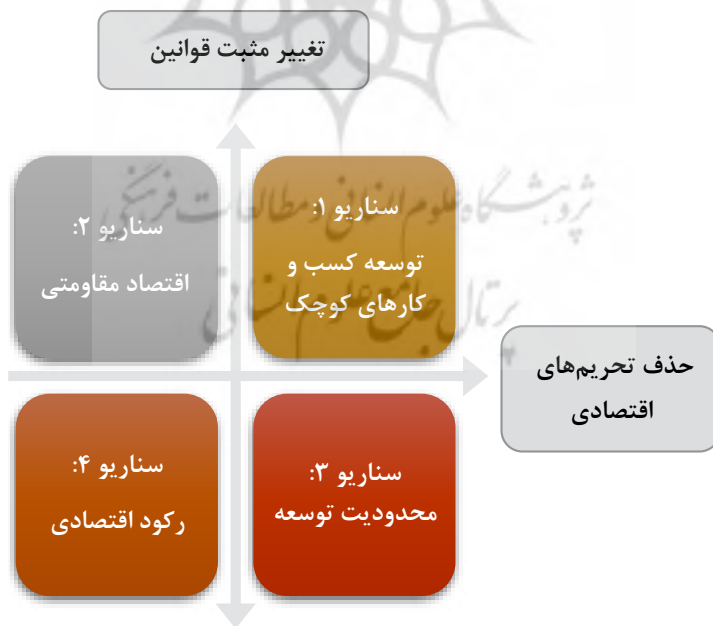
تغییر مثبت قوانین

سناریو ۱:
توسعه کسب و کارهای کوچک

سناریو ۲:
اقتصاد مقاومتی

حذف تحریم‌های اقتصادی

سناریو ۳:
محدودیت توسعه

سناریو ۴:
رکود اقتصادی

پژوهشگاه علوم انسانی و مطالعات فرهنگی
پرتال جامع علوم انسانی